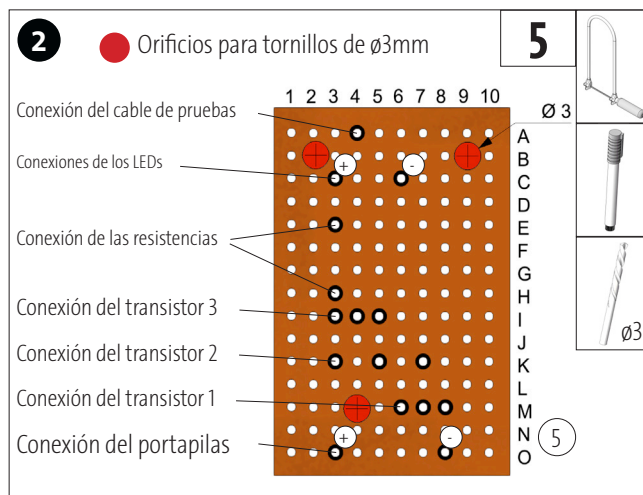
2

Orificios para tornillos de ø3mm

5

1 2 3 4 5 6 7 8 9 10

Ø 3

A
B
C
D
E
F
G
H
I
J
K
L
M
N
O

Conexión del cable de pruebas

Conexiones de los LEDs

+

-

Conexión de las resistencias

Conexión del transistor 3

Conexión del transistor 2

Conexión del transistor 1

Conexión del portapilas

+

-

5

ø3